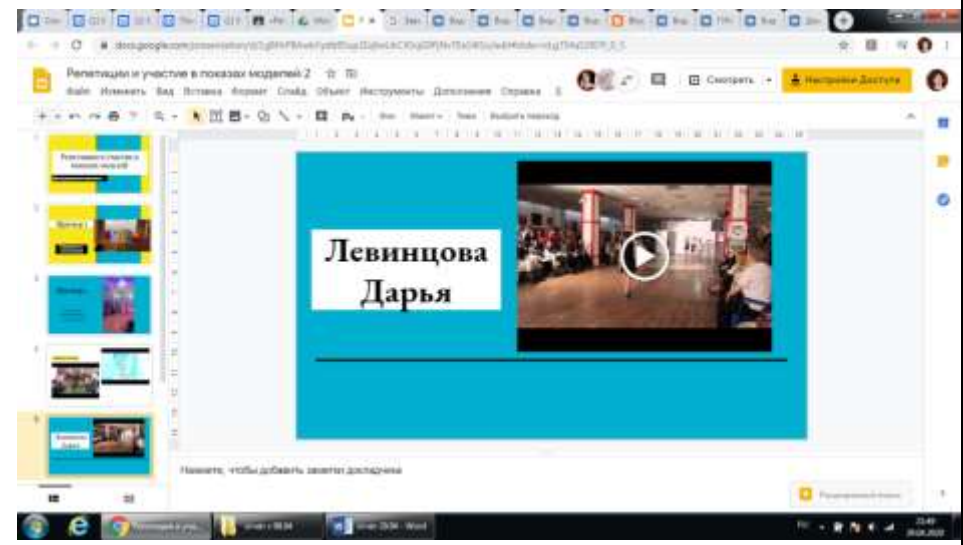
Репетиции и участие в показах моделей 2

Файл Изменить Вид Вставка Формат Слайд Объект Инструменты Дополнения Справка

Смотреть

Настройки Доступа

Левинцова Дарья

Нажмите, чтобы добавить заметки докладчика